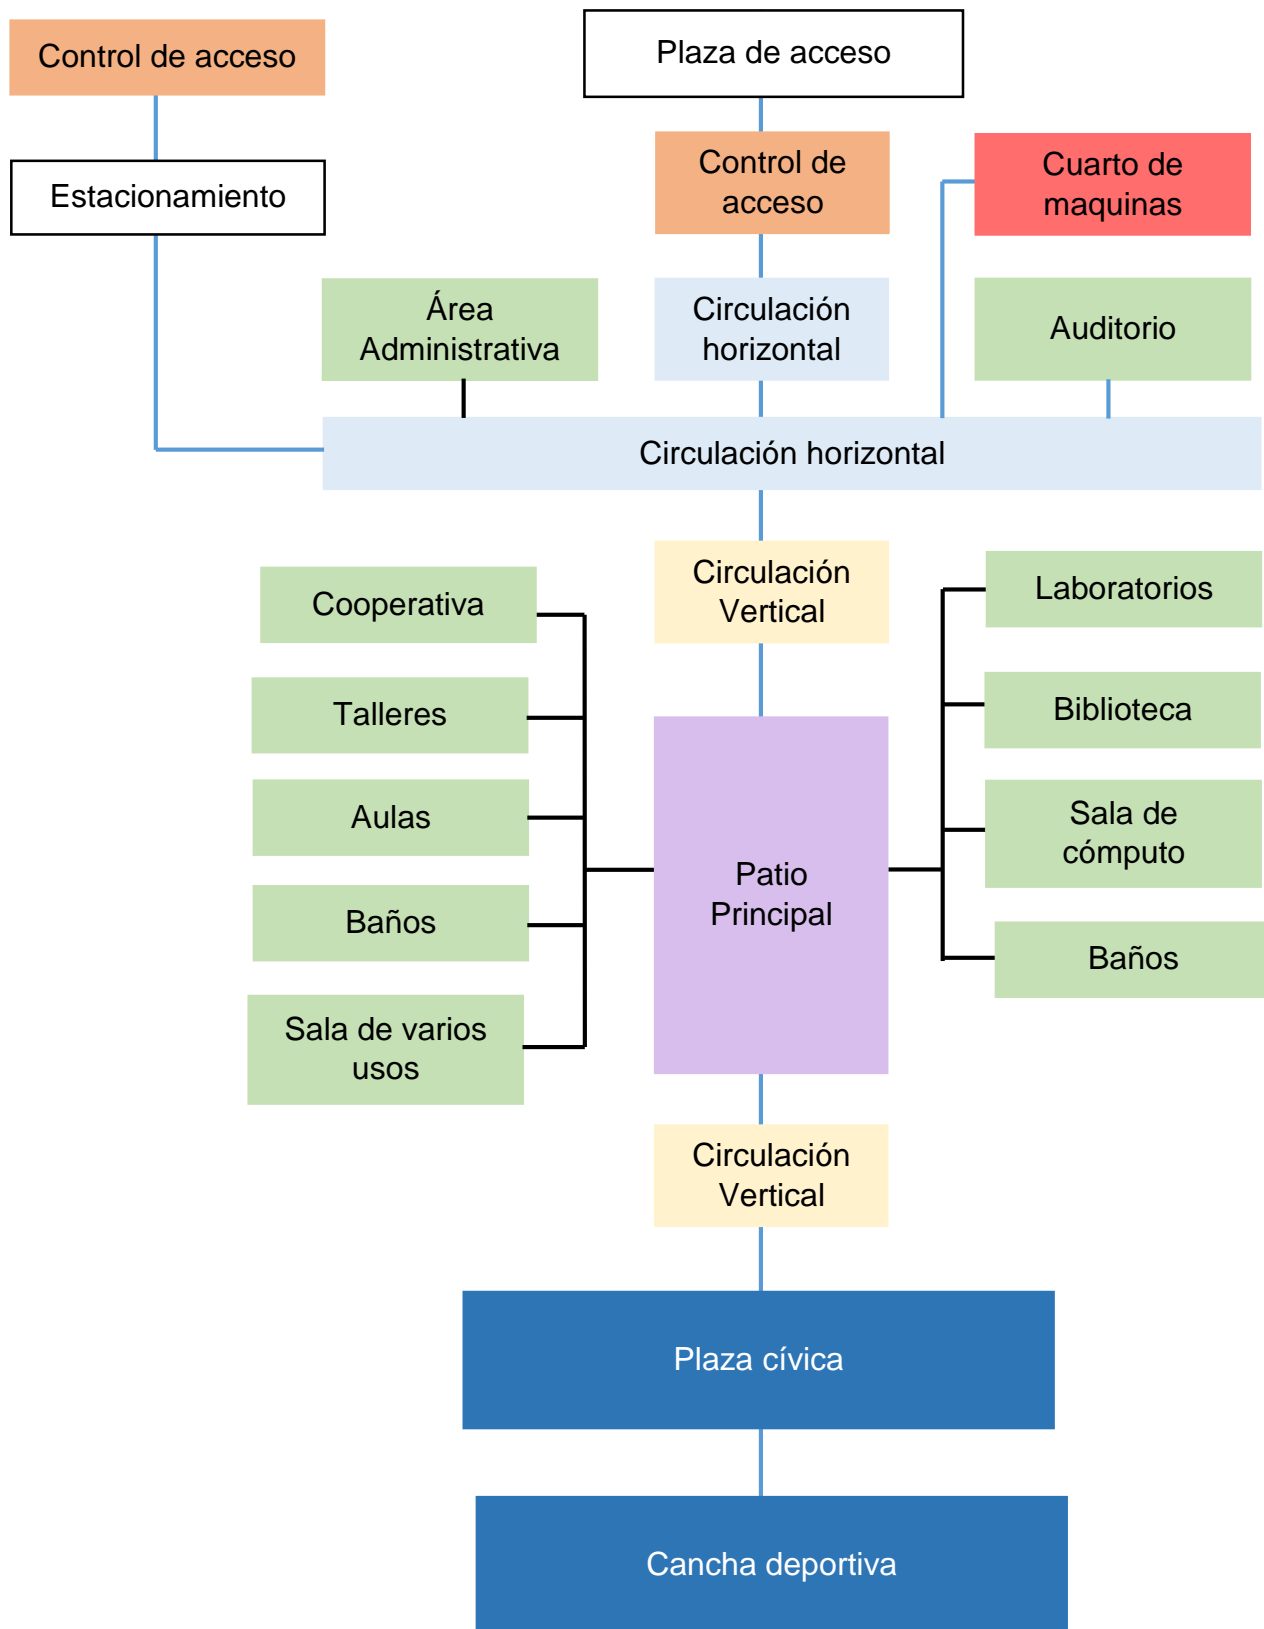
Control de acceso

Plaza de acceso

Estacionamiento

Control de acceso

Cuarto de maquinas

Área Administrativa

Circulación horizontal

Auditorio

Circulación horizontal

Cooperativa

Circulación Vertical

Laboratorios

Talleres

Biblioteca

Aulas

Sala de cómputo

Patio Principal

Baños

Baños

Sala de varios usos

Circulación Vertical

Plaza cívica

Cancha deportiva